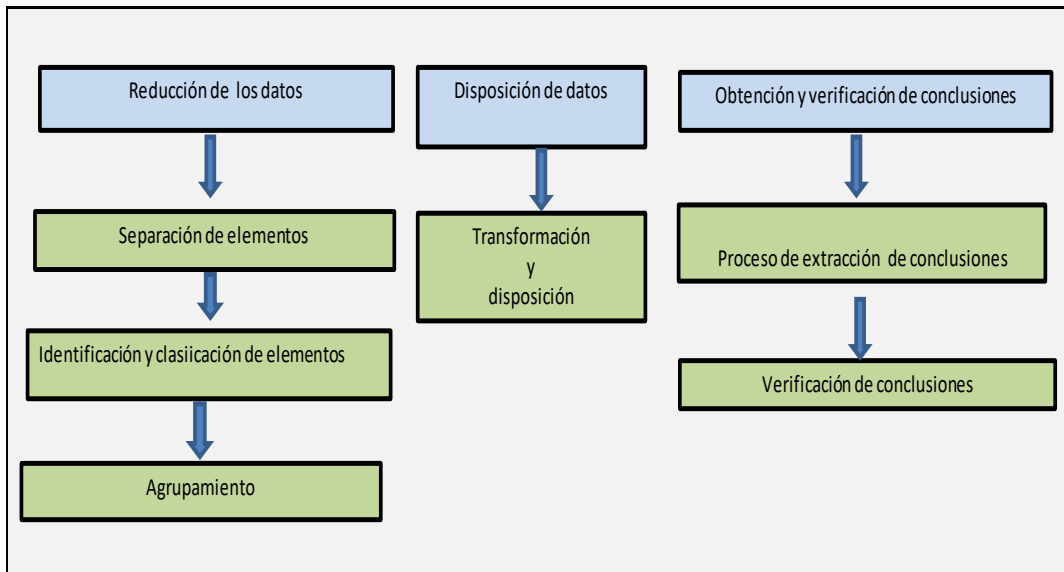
Reducción de los datos

Separación de elementos

Identificación y clasiicación de elementos

Agrupamiento

Disposición de datos

Transformación y disposición

Obtención y verificación de conclusiones

Proceso de extracción de conclusiones

Verificación de conclusiones